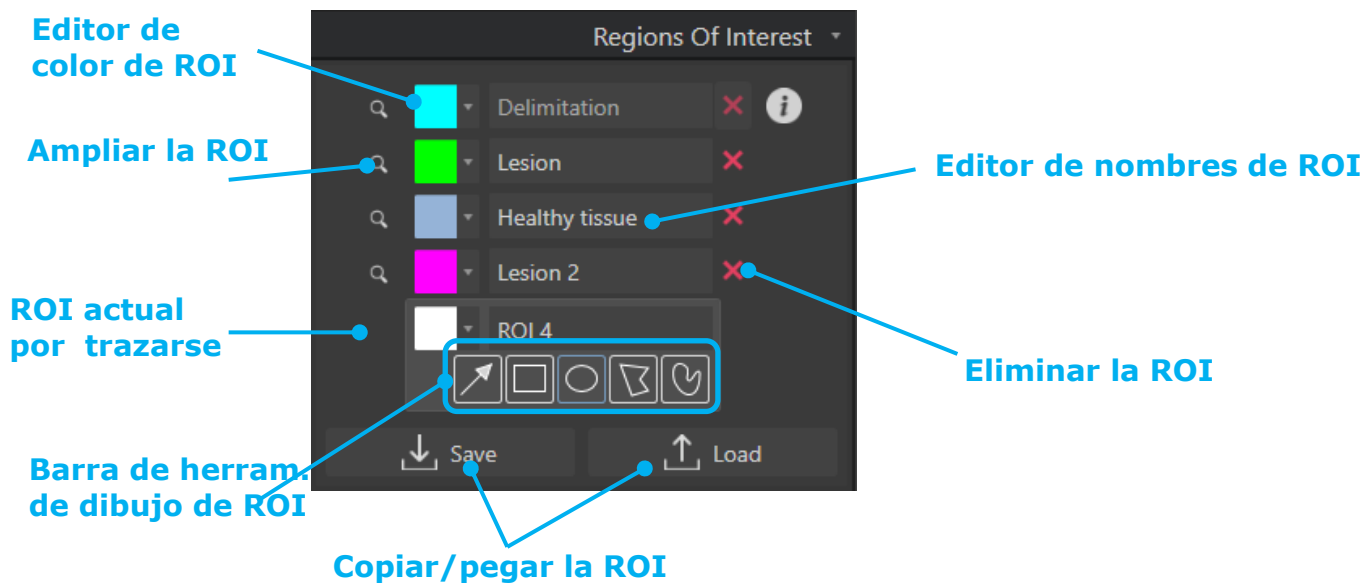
Editor de color de ROI

Regions Of Interest

Delimitation

Ampliar la ROI

Lesion

Editor de nombres de ROI

Healthy tissue

Lesion 2

ROI actual por trazarse

ROI 4

Eliminar la ROI

Save

Load

Barra de herram. de dibujo de ROI

Copiar/pegar la ROI